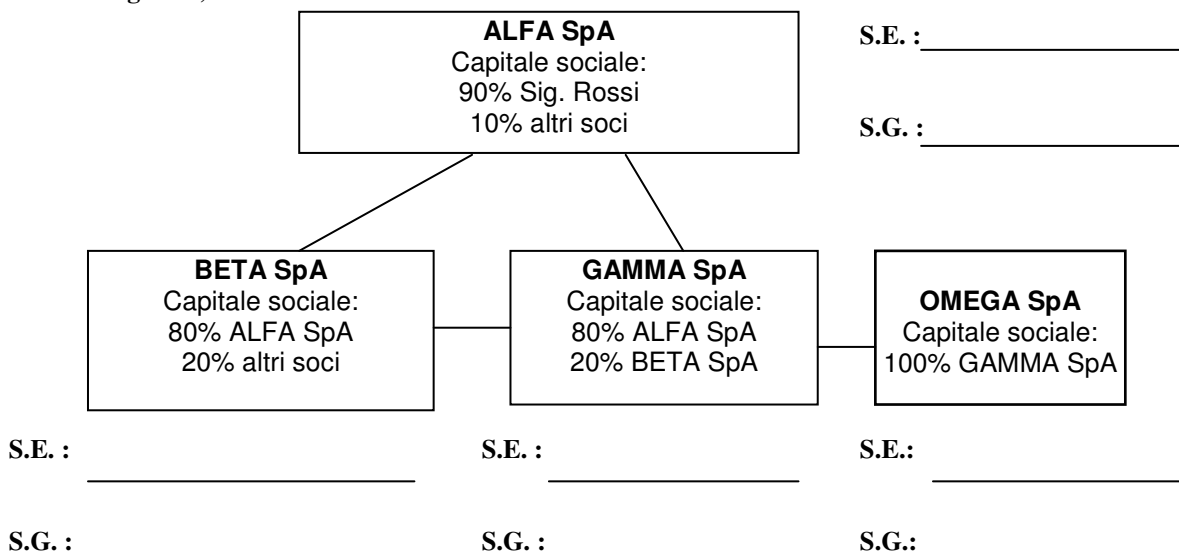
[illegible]

ALFA SpA
Capitale sociale:
90% Sig. Rossi
10% altri soci

S.E. :

S.G. :

BETA SpA
Capitale sociale:
80% ALFA SpA
20% altri soci

GAMMA SpA
Capitale sociale:
80% ALFA SpA
20% BETA SpA

OMEGA SpA
Capitale sociale:
100% GAMMA SpA

S.E. :

S.E. :

S.E.:

S.G. :

S.G. :

S.G.: